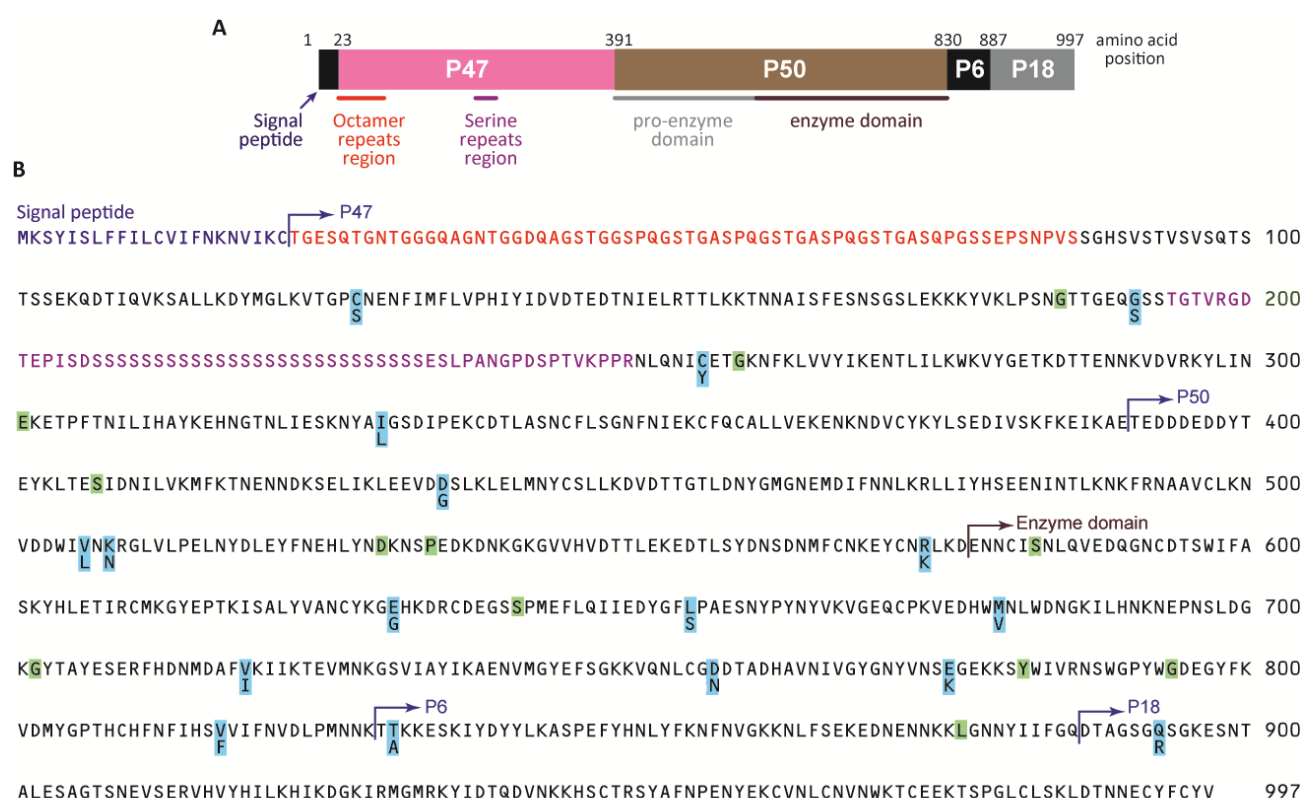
A

1 23 391 830 887 997 amino acid position

P47 P50 P6 P18

Signal peptide

Octamer repeats region

Serine repeats region

pro-enzyme domain

enzyme domain

B

Signal peptide

P47

MKSYISLFFILCVIFNKNVIKCTGESQTGNTGGGQAGNTGGDQAGSTGGSPQGSTGASPQGSTGASPQGSTGASQPGSSEPSNPVSSGHSVSTVSVSQTS 100

TSSEKQDTIQVKSALLKDYMGLKVTGPCNENFIMFLVPHIYIDVDTEDTNIELRTTLKKTNNAISFESNSGSLEKKKYVKLPSNGTTGEQGSSTGTVRGD 200
S S

TEPISDSSSSSSSSSSSSSSSSSSSSSSSSSSSESLPANGPDSPTVKPPRNLQNICETGKNFKLVVYIKENTLILKWKVYGETKDTTENNKVDVRKYLIN 300
Y

P50

EKETPFTNILIHAYKEHNGTNLIESKNYAIGSDIPEKCDTLASNCFLSGNFNIEKCFQCALLVEKENKNDVCYKYLSEDIVSKFKEIKAETEDDDEDDYT 400
L

EYKLTESIDNILVKMFKTNENNDKSELIKLEEVDDSLKLELMNYCSLLKDVDTTGTLDNYGMGNEMDIFNNLKRLLIYHSEENINTLKNKFRNAAVCLKN 500
G

Enzyme domain

VDDWIVNKRGLVLPELNYDLEYFNEHLYNDKNSPEDKDNKGKGVVHVDTTLEKEDTLSYDNSDNMFCNKEYCNRKLDENNCISNLQVEDQGNCDTSWIFA 600
L N K

SKYHLETIRCMKGYEPTKISALYVANCYKGEHKDRCDEGSSPMEFLQIIEDYGFLPAESNYPYNYVKVGEQCPKVEDHWMNLWDNGKILHNKNEPNSLDG 700
G S V

KGYTAYESERFHDNMDAFVKIIKTEVMNKGSVIAYIKAENVMGYEFSGKKVQNLCGDDTADHAVNIVGYGNYVNSEGEKKSYWIVRNSWGPYWGDEGYFK 800
I N K

P6 P18

VDMYGPTHCHFNFIHSVVIFNVDLPMNNKTTKKESKIYDYYLKASPEFYHNLYFKNFNVGKKNLFSEKEDNENNKKLGNNYIIFGQDTAGSGQSGKESNT 900
F A R

ALESAGTSNEVSERVHVYHILKHIKDGKIRMGMRKYIDTQDVNKKHSCTRSYAFNPENYEKCVNLCNVNWKTCEEKTSPGLCLSKLDTNNECYFCYV 997